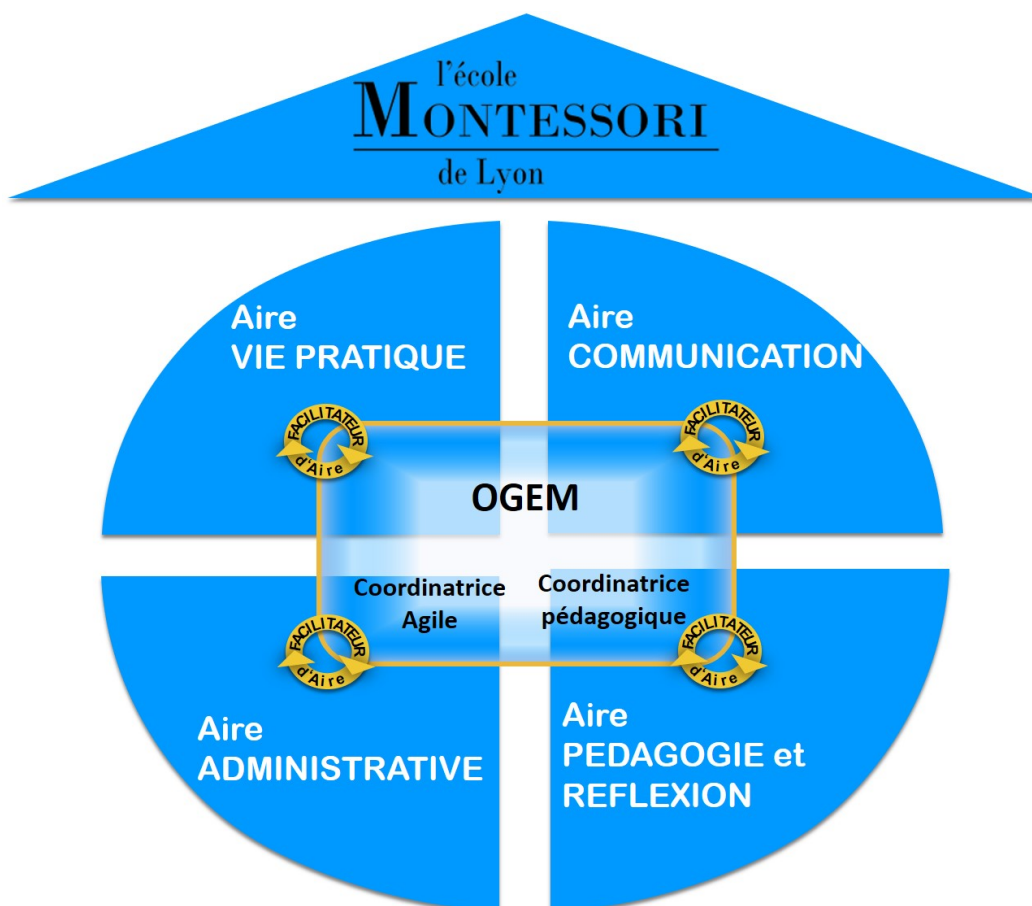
l'école
MONTESSORI
de Lyon

Aire
VIE PRATIQUE

Aire
COMMUNICATION

FACILITATEUR d'Aire

FACILITATEUR d'Aire

OGEM

Coordinatrice
Agile

Coordinatrice
pédagogique

FACILITATEUR d'Aire

FACILITATEUR d'Aire

Aire
ADMINISTRATIVE

Aire
PEDAGOGIE et
REFLEXION